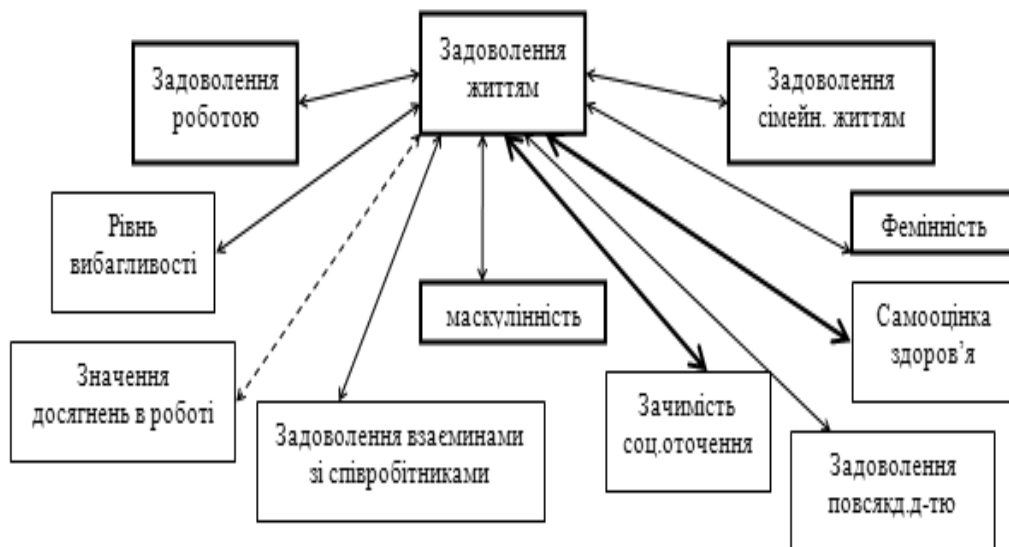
Задоволення життям

Задоволення роботою

Задоволення сімейн. життям

Рівнь вибагливості

Фемінність

маскулінність

Самооцінка здоров'я

Значення досягнень в роботі

Задоволення взаеминами зі співробітниками

Зачимість соц.оточення

Задоволення повсякд.д-тю